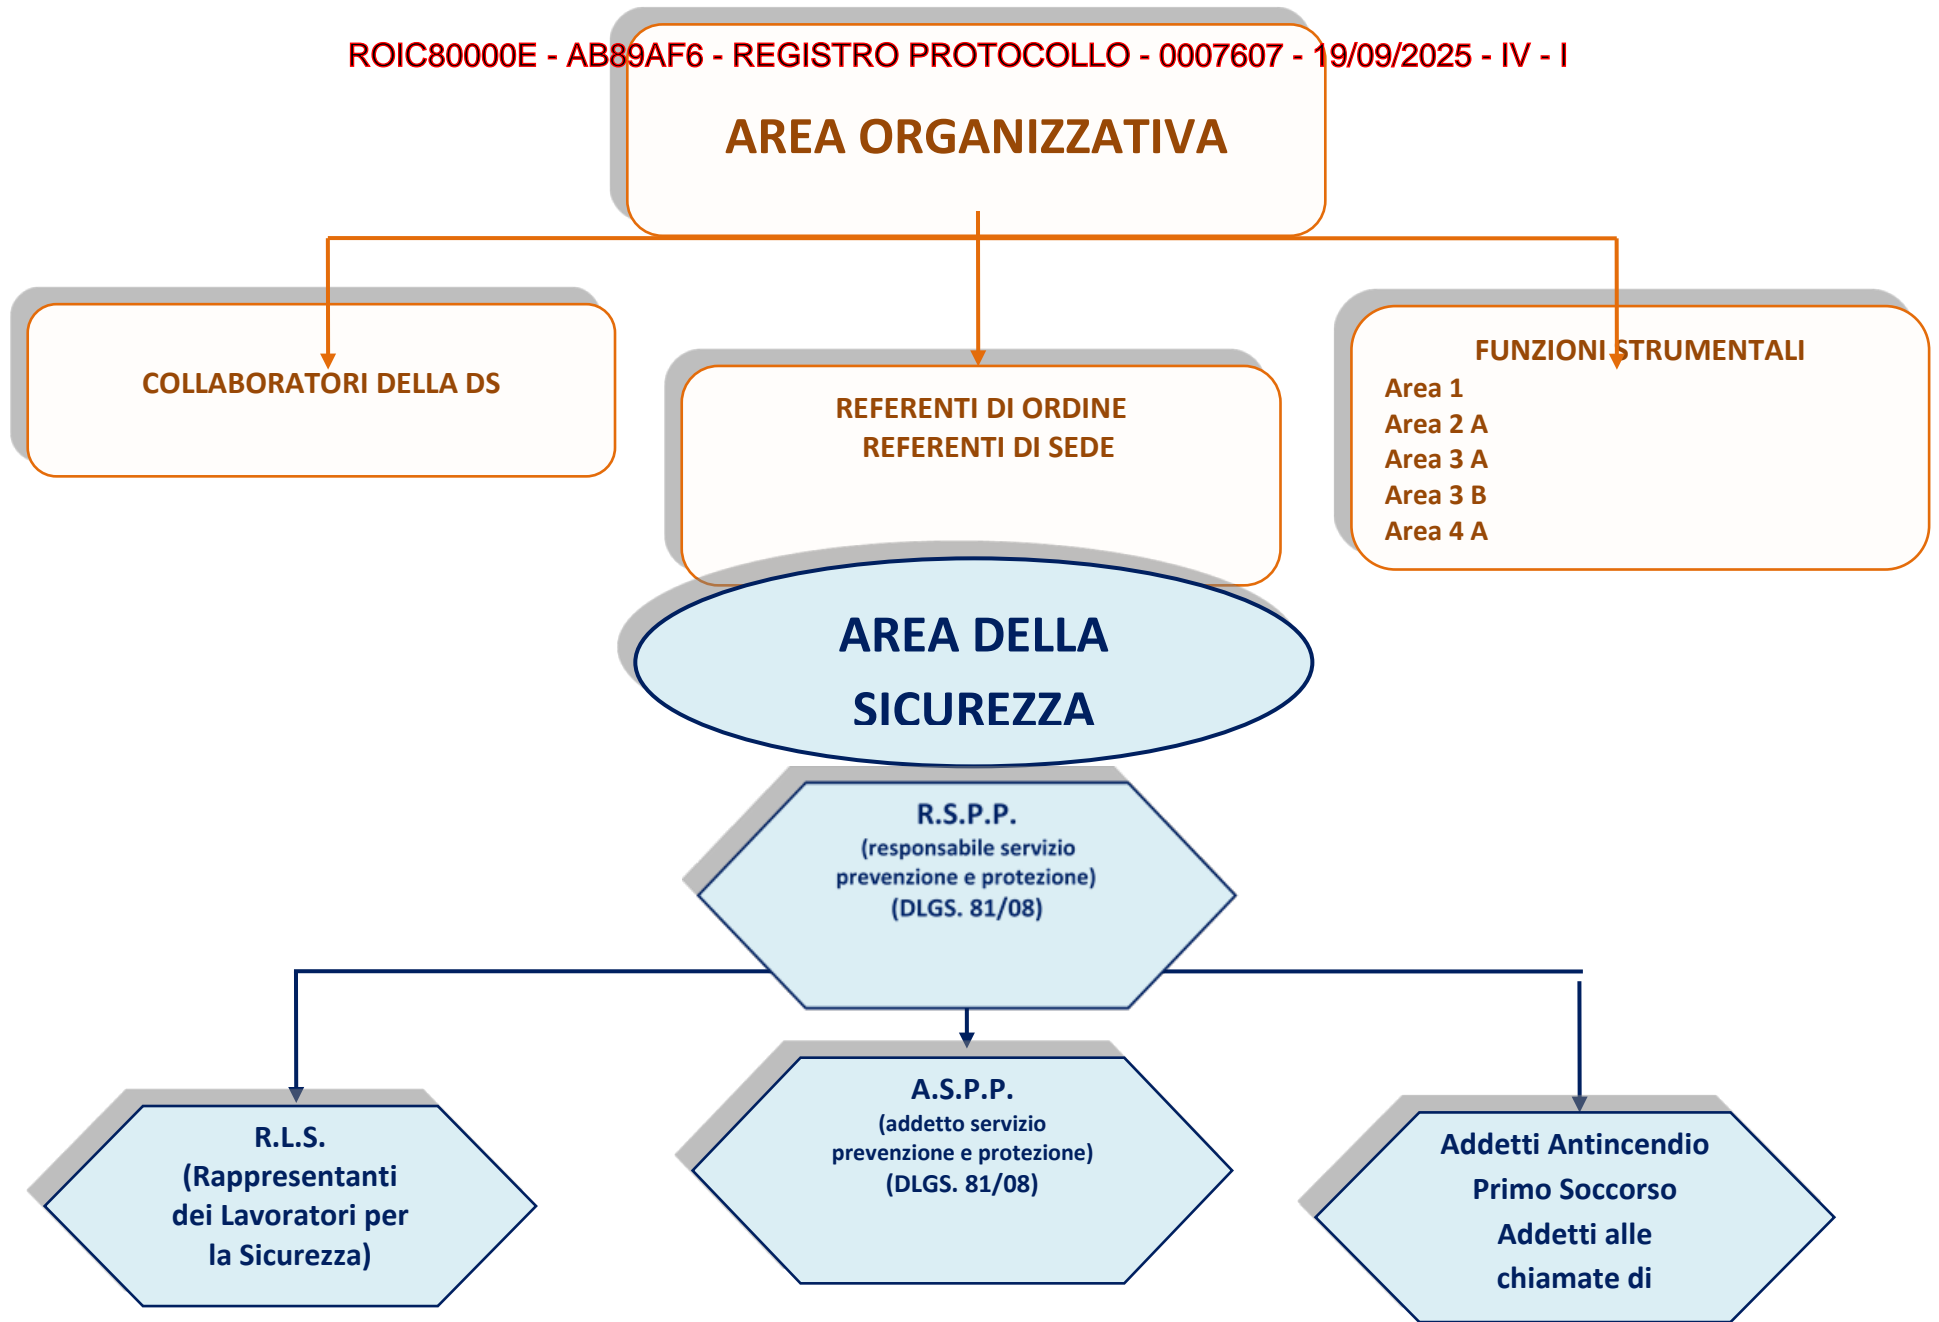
ROIC80000E - AB89AF6 - REGISTRO PROTOCOLLO - 0007607 - 19/09/2025 - IV - I

AREA ORGANIZZATIVA

COLLABORATORI DELLA DS

REFERENTI DI ORDINE
REFERENTI DI SEDE

FUNZIONI STRUMENTALI
Area 1
Area 2 A
Area 3 A
Area 3 B
Area 4 A

AREA DELLA SICUREZZA

R.S.P.P.
(responsabile servizio prevenzione e protezione)
(DLGS. 81/08)

R.L.S.
(Rappresentanti dei Lavoratori per la Sicurezza)

A.S.P.P.
(addetto servizio prevenzione e protezione)
(DLGS. 81/08)

Addetti Antincendio
Primo Soccorso
Addetti alle
chiamate di